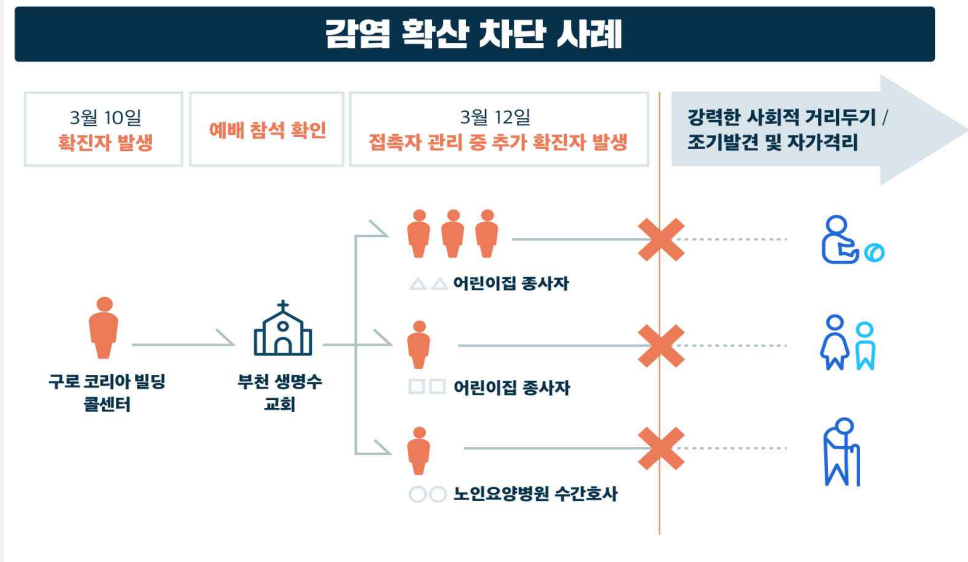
감염 확산 차단 사례

3월 10일
확진자 발생

예배 참석 확인

3월 12일
접촉자 관리 중 추가 확진자 발생

강력한 사회적 거리두기 /
조기발견 및 자가격리

구로 코리아 빌딩
콜센터

부천 생명수
교회

△△ 어린이집 종사자

□□ 어린이집 종사자

○○ 노인요양병원 수간호사